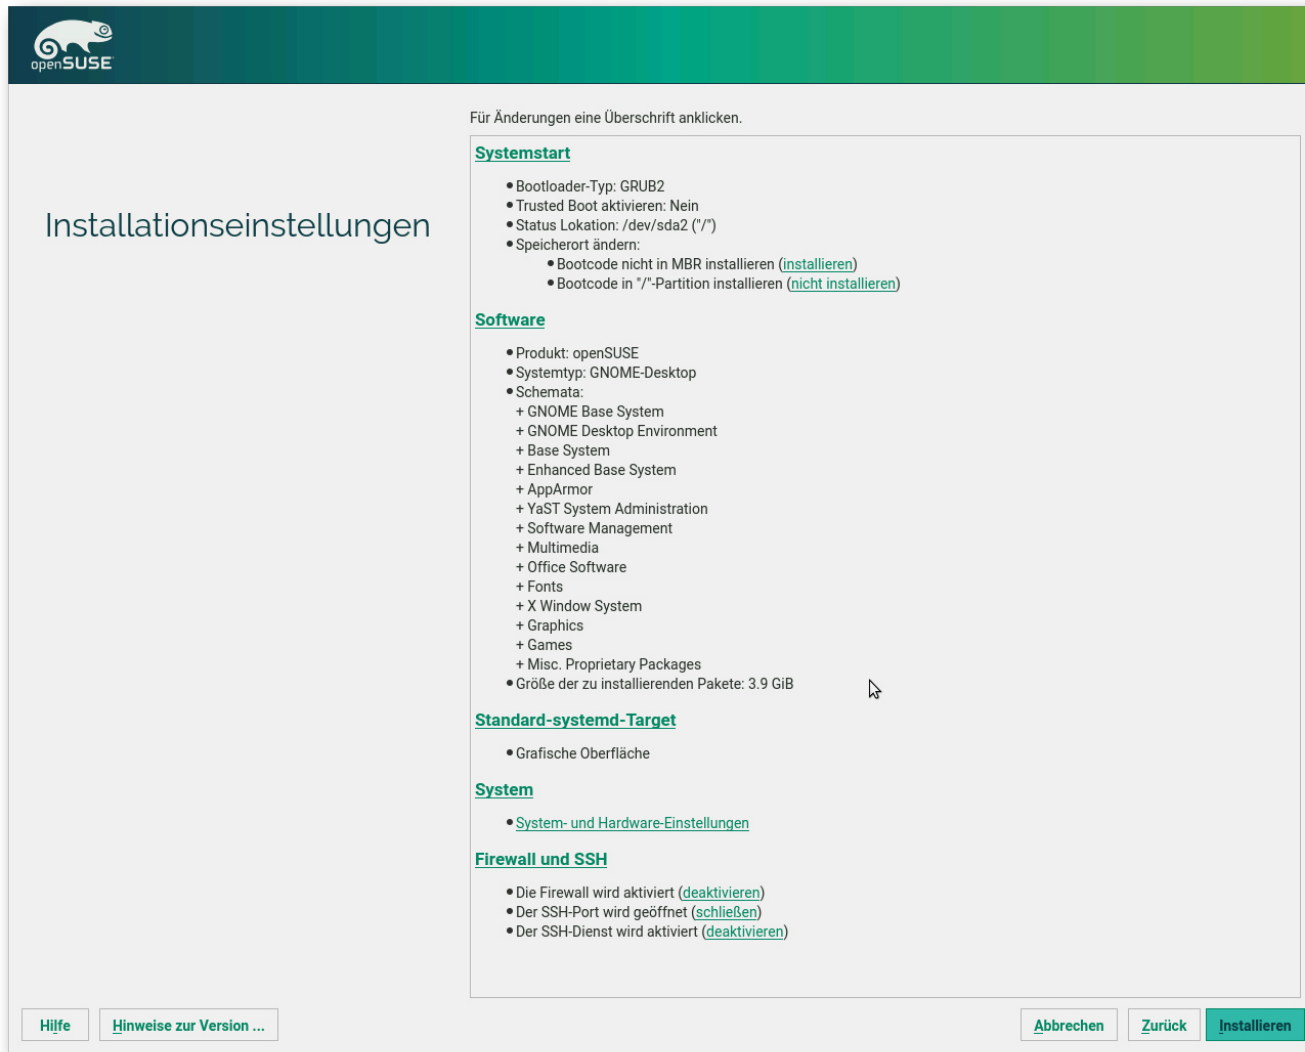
openSUSE

Installationseinstellungen

Für Änderungen eine Überschrift anklicken.

Systemstart

- Bootloader-Typ: GRUB2
- Trusted Boot aktivieren: Nein
- Status Lokation: /dev/sda2 ("/")
- Speicherort ändern:
  - Bootcode nicht in MBR installieren (installieren)
  - Bootcode in "/"-Partition installieren (nicht installieren)

Software

- Produkt: openSUSE
- Systemtyp: GNOME-Desktop
- Schemata:
+ GNOME Base System
+ GNOME Desktop Environment
+ Base System
+ Enhanced Base System
+ AppArmor
+ YaST System Administration
+ Software Management
+ Multimedia
+ Office Software
+ Fonts
+ X Window System
+ Graphics
+ Games
+ Misc. Proprietary Packages
- Größe der zu installierenden Pakete: 3.9 GiB

Standard-systemd-Target

- Grafische Oberfläche

System

- System- und Hardware-Einstellungen

Firewall und SSH

- Die Firewall wird aktiviert (deaktivieren)
- Der SSH-Port wird geöffnet (schließen)
- Der SSH-Dienst wird aktiviert (deaktivieren)

Hilfe
Hinweise zur Version ...
Abbrechen
Zurück
Installieren